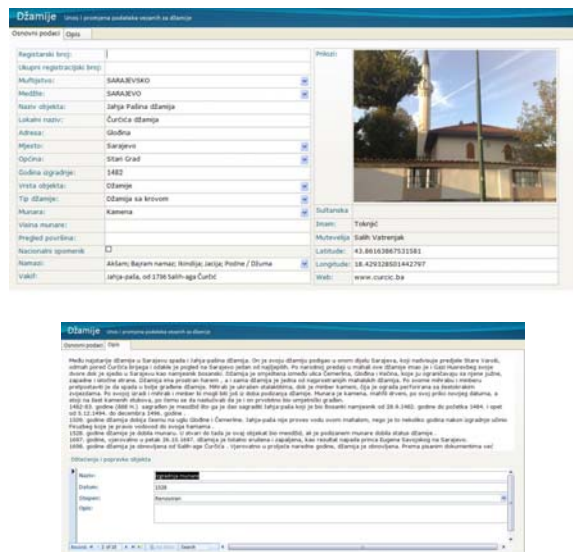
Džamije Unos i promjena podataka vezanih za džamije

Osnovni podaci | Opis

| Registarski broj: | |
|---|---|
| Ukupni registracijski broj: | |
| Muftijstvo: | SARAJEVSKO |
| Medžlis: | SARAJEVO |
| Naziv objekta: | Jahja Pašina džamija |
| Lokalni naziv: | Čurčića džamija |
| Adresa: | Godina |
| Mjesto: | Sarajevo |
| Općina: | Stari Grad |
| Godina izgradnje: | 1482 |
| Vrsta objekta: | Džamije |
| Tip džamije: | Džamija sa krovom |
| Munara: | Kamena |
| Visina munare: | |
| Pregled površina: | |
| Nacionalni spomenik: | |
| Namazi: | Akšam; Bajram namaz; Ikindija; Jacija; Podne / Džuma |
| Vakif: | Jahja-paša, od 1706 Salih-aga Čurčić |

Prilozi:

| Sultanska | |
|---|---|
| Imam: | Tokmjić |
| Mutevelija: | Salih Vatrenjak |
| Latitude: | 43.86163867531581 |
| Longitude: | 18.429328501442797 |
| Web: | www.curcic.ba |

Džamije Unos i promjena podataka vezanih za džamije

Osnovni podaci | Opis

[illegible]

Oštećenja i popravke objekta

Naziv: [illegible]
Datum: 1528
Oteper: Renoviran
Opis:

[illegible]